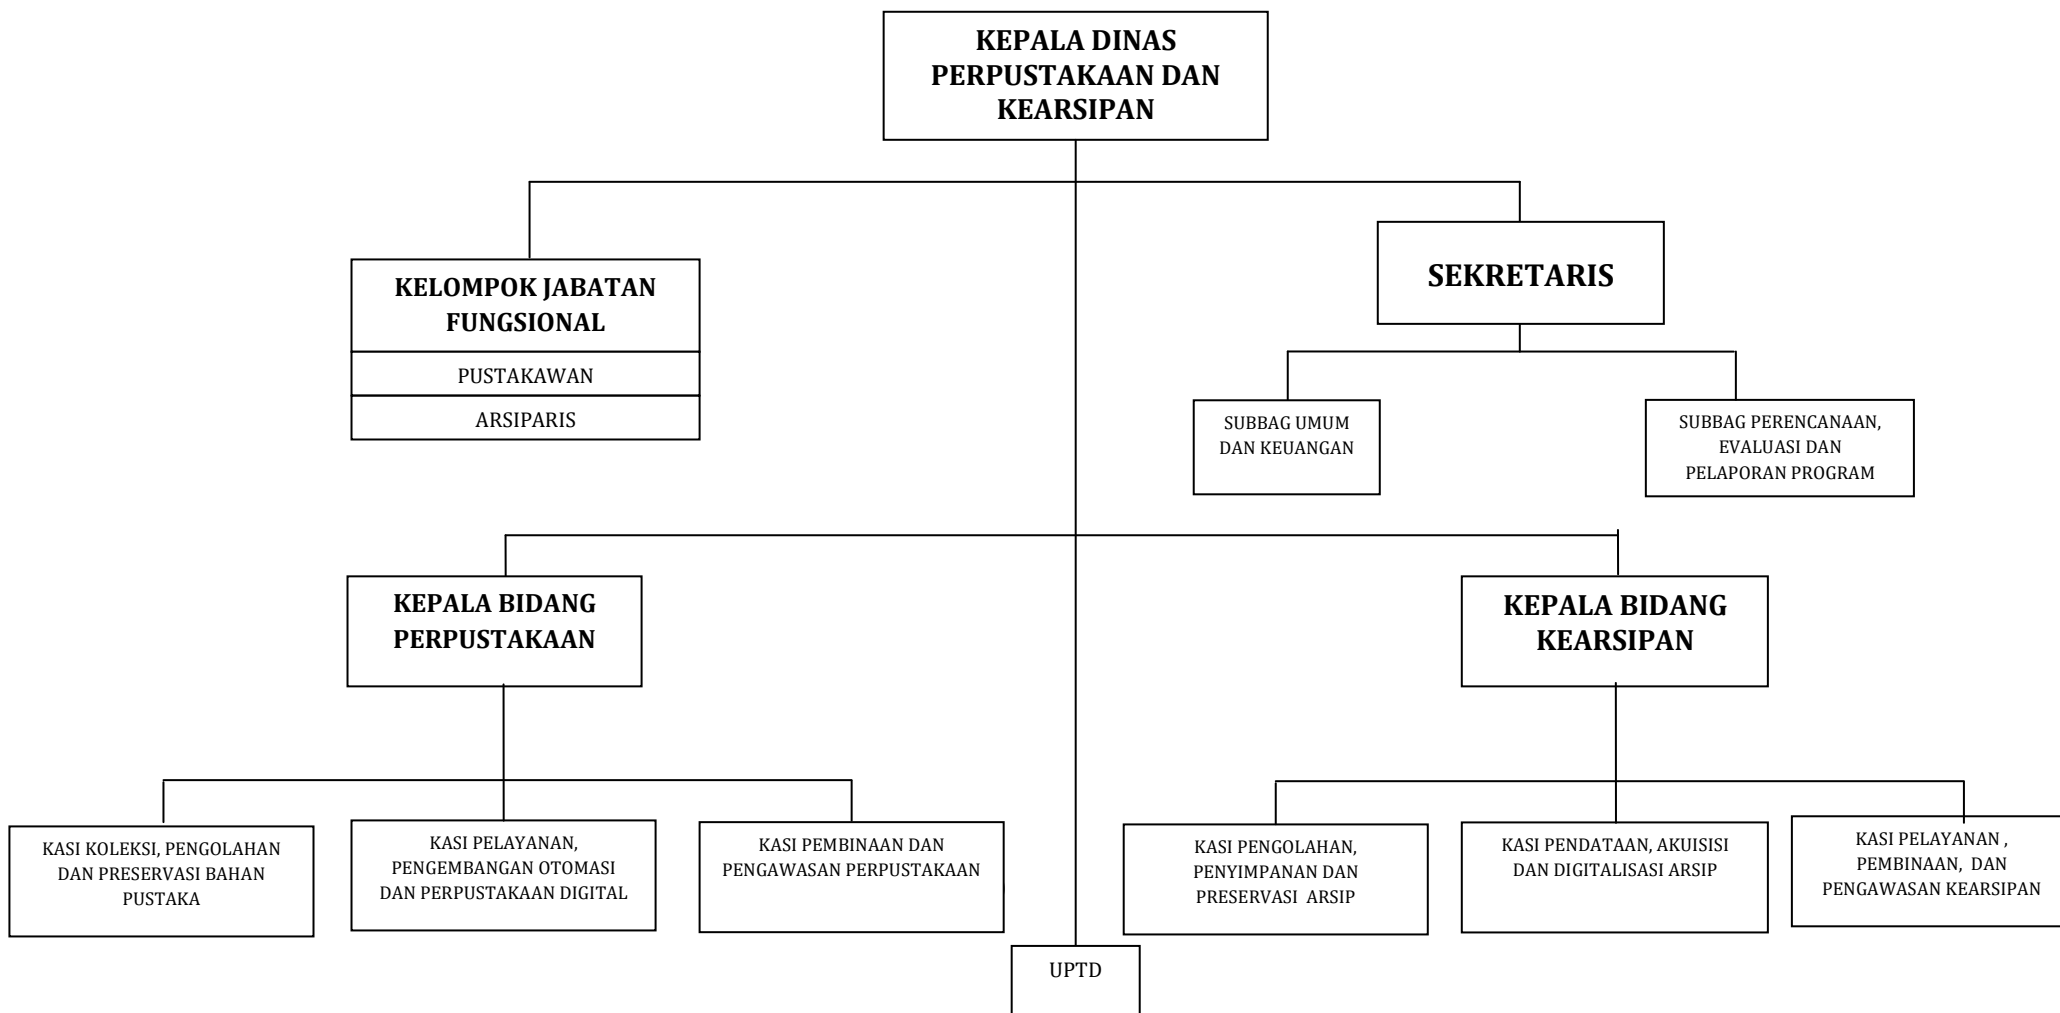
KEPALA DINAS PERPUSTAKAAN DAN KEARSIPAN

KELOMPOK JABATAN FUNGSIONAL

PUSTAKAWAN

ARSIPARIS

SEKRETARIS

SUBBAG UMUM DAN KEUANGAN

SUBBAG PERENCANAAN, EVALUASI DAN PELAPORAN PROGRAM

KEPALA BIDANG PERPUSTAKAAN

KEPALA BIDANG KEARSIPAN

KASI KOLEKSI, PENGOLAHAN DAN PRESERVASI BAHAN PUSTAKA

KASI PELAYANAN, PENGEMBANGAN OTOMASI DAN PERPUSTAKAAN DIGITAL

KASI PEMBINAAN DAN PENGAWASAN PERPUSTAKAAN

KASI PENGOLAHAN, PENYIMPANAN DAN PRESERVASI ARSIP

KASI PENDATAAN, AKUISISI DAN DIGITALISASI ARSIP

KASI PELAYANAN , PEMBINAAN, DAN PENGAWASAN KEARSIPAN

UPTD